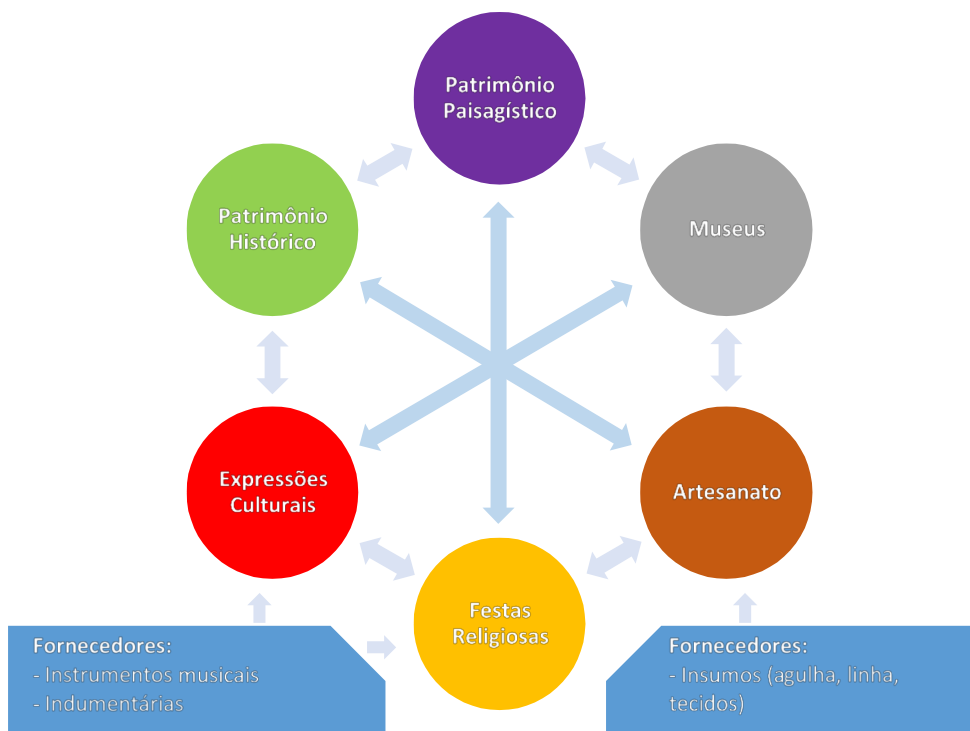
Patrimônio Paisagístico

Patrimônio Histórico

Museus

Expressões Culturais

Artesanato

Festas Religiosas

Fornecedores:
- Instrumentos musicais
- Indumentárias

Fornecedores:
- Insumos (agulha, linha, tecidos)